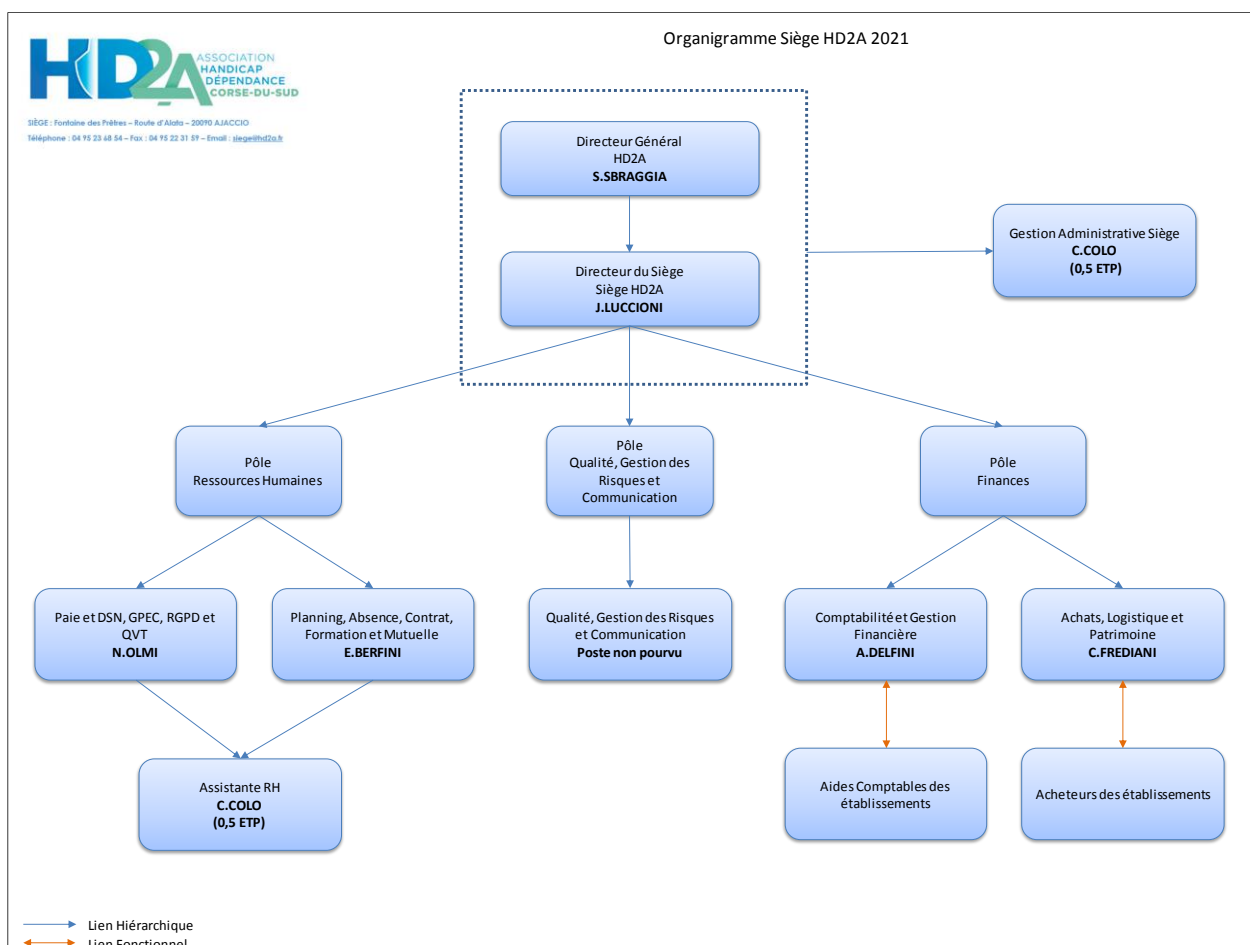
HD2A ASSOCIATION HANDICAP DÉPENDANCE CORSE-DU-SUD

SIÈGE : Fontaine des Prêtres – Route d'Alata – 20090 AJACCIO
Téléphone : 04 95 23 68 54 – Fax : 04 95 22 31 59 – Email : siege@hd2a.fr

Organigramme Siège HD2A 2021

Directeur Général
HD2A
S.SBRAGGIA

Directeur du Siège
Siège HD2A
J.LUCCIONI

Gestion Administrative Siège
C.COLO
(0,5 ETP)

Pôle
Ressources Humaines

Pôle
Qualité, Gestion des Risques et Communication

Pôle
Finances

Paie et DSN, GPEC, RGPD et QVT
N.OLMI

Planning, Absence, Contrat, Formation et Mutuelle
E.BERFINI

Qualité, Gestion des Risques et Communication
Poste non pourvu

Comptabilité et Gestion Financière
A.DELFINI

Achats, Logistique et Patrimoine
C.FREDIANI

Assistante RH
C.COLO
(0,5 ETP)

Aides Comptables des établissements

Acheteurs des établissements

Lien Hiérarchique
Lien Fonctionnel